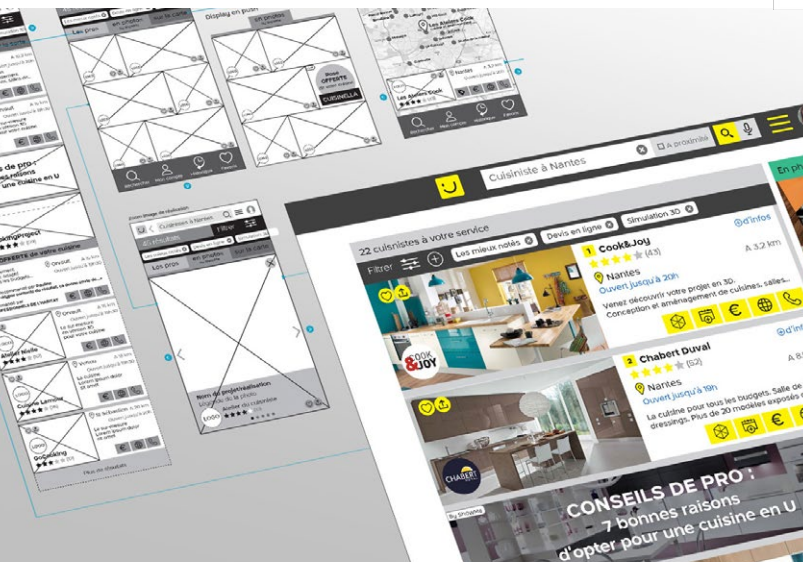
Display en push

Les pros

En photos

Sur la carte

En photos

Les Ateliers Cook

Nantes

Nantes

Les Ateliers Cook

Promo OFFERTE

CUISINELLA

Rechercher

Mon compte

Historique

Favoris

Rechercher

Mon compte

Historique

Favoris

Conseils de pro : 7 bonnes raisons d'opter pour une cuisine en U

CookingProject

OFFERTE de votre cuisine

Cuisinistes à Nantes

Filtrer

Les pros

En photos

Sur la carte

Nom du projet/réalisation

Ateliers Nicole

Cuisine Lemoine

Cuisinking

Plus de résultats

Cuisiniste à Nantes

À proximité

22 cuisinistes à votre service

Les mieux notés

Devis en ligne

Simulation 3D

+d'infos

Filtrer

1 Cook&Joy

(4.5)

A 3,2 km

Nantes

Ouvert jusqu'à 20h

Venez découvrir votre projet en 3D. Conception et aménagement de cuisines, salles...

+d'infos

2 Chabert Duval

(5.2)

A 8

Nantes

Ouvert jusqu'à 19h

La cuisine pour tous les budgets. Salle de dressings. Plus de 20 modèles exposés...

CONSEILS DE PRO :

7 bonnes raisons d'opter pour une cuisine en U

En ph